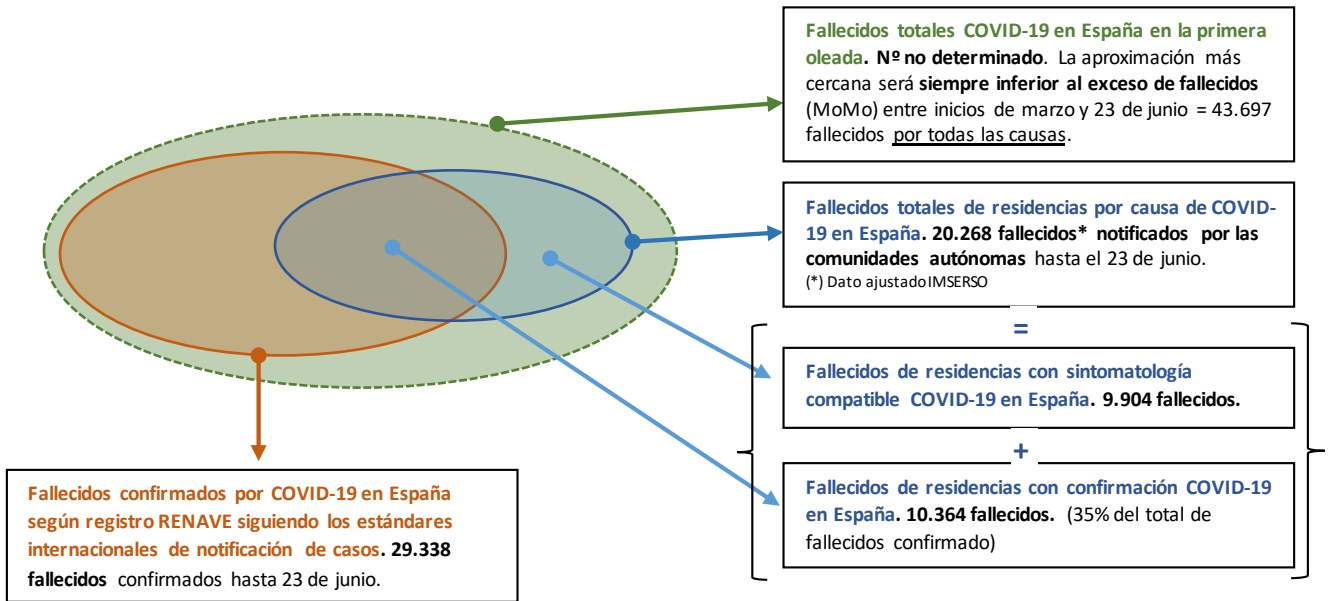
Fallecidos totales COVID-19 en España en la primera oleada. Nº no determinado. La aproximación más cercana será siempre inferior al exceso de fallecidos (MoMo) entre inicios de marzo y 23 de junio = 43.697 fallecidos por todas las causas.

Fallecidos totales de residencias por causa de COVID-19 en España. 20.268 fallecidos* notificados por las comunidades autónomas hasta el 23 de junio.
(*) Dato ajustado IMSERSO

=

Fallecidos de residencias con sintomatología compatible COVID-19 en España. 9.904 fallecidos.

+

Fallecidos de residencias con confirmación COVID-19 en España. 10.364 fallecidos. (35% del total de fallecidos confirmado)

Fallecidos confirmados por COVID-19 en España según registro RENAVE siguiendo los estándares internacionales de notificación de casos. 29.338 fallecidos confirmados hasta 23 de junio.